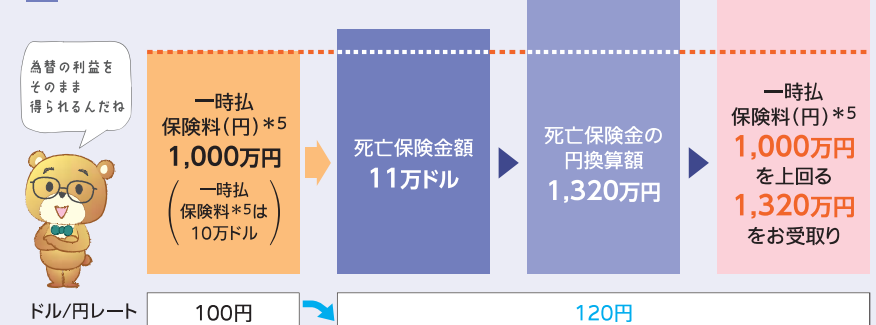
為替の利益を そのまま 得られるんだね

一時払 保険料(円)＊5 1,000万円

(一時払 保険料＊5は 10万ドル)

死亡保険金額 11万ドル

死亡保険金の 円換算額 1,320万円

一時払 保険料(円)＊5 1,000万円 を上回る 1,320万円 をお受取り

ドル/円レート

100円

120円